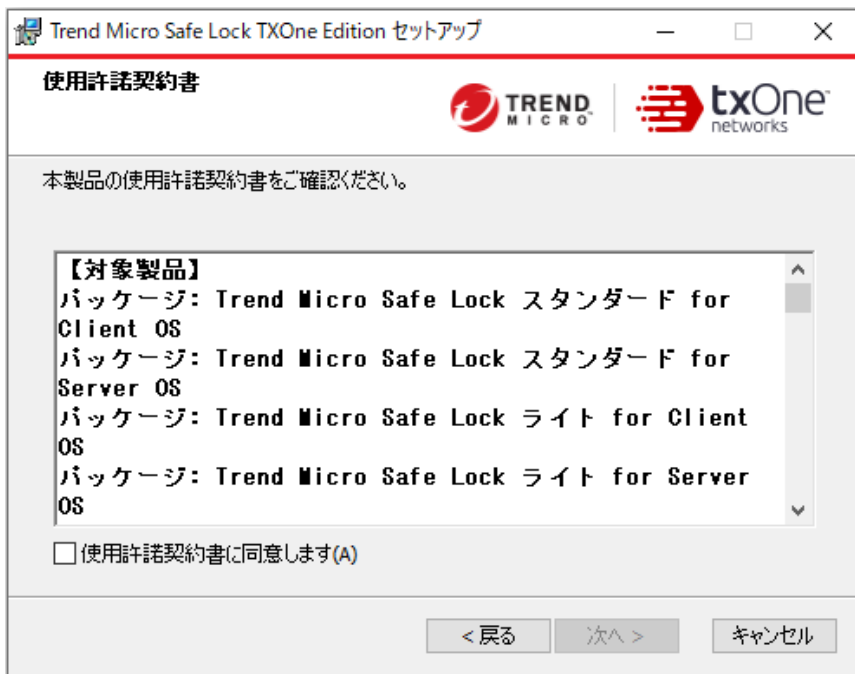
Trend Micro Safe Lock TXOne Edition セットアップ

使用許諾契約書

TREND MICRO

txOne networks

本製品の使用許諾契約書をご確認ください。

【対象製品】
パッケージ: Trend Micro Safe Lock スタンダード for Client OS
パッケージ: Trend Micro Safe Lock スタンダード for Server OS
パッケージ: Trend Micro Safe Lock ライト for Client OS
パッケージ: Trend Micro Safe Lock ライト for Server OS

使用許諾契約書に同意します(A)

< 戻る　次へ >　キャンセル